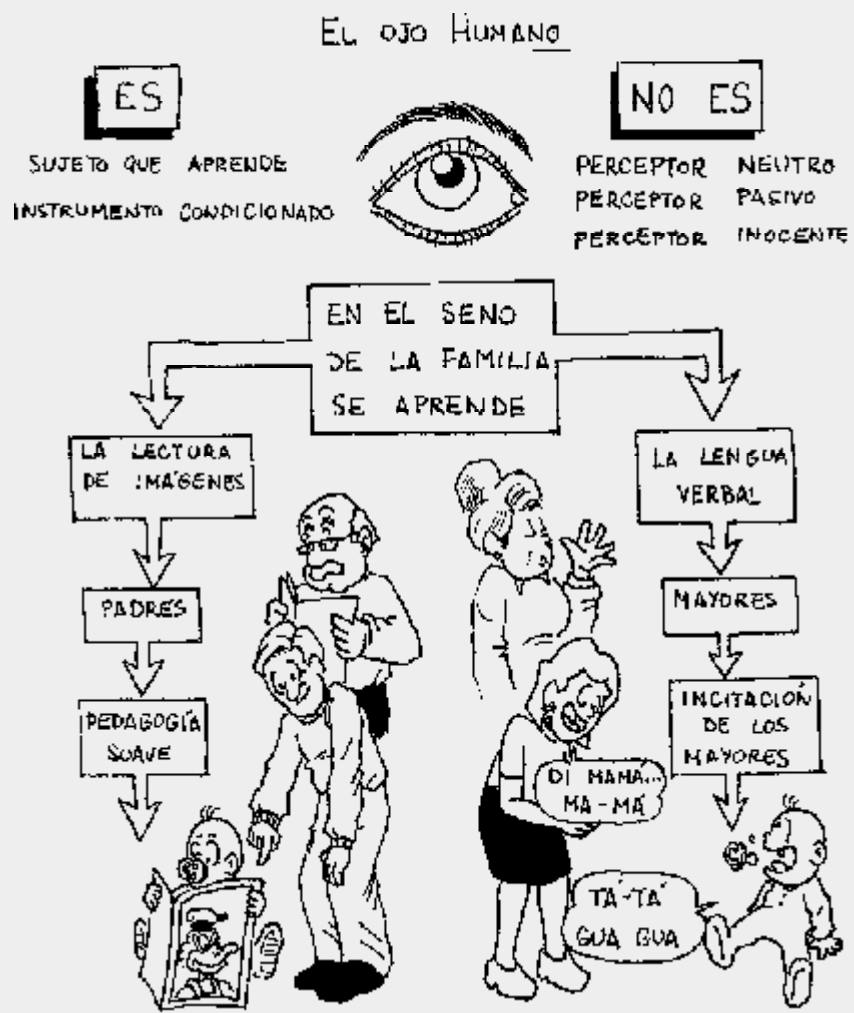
EL OJO HUMANO

ES

SUJETO QUE APRENDE

INSTRUMENTO CONDICIONADO

NO ES

PERCEPTOR NEUTRO
PERCEPTOR PASIVO
PERCEPTOR INOCENTE

EN EL SENO DE LA FAMILIA SE APRENDE

LA LECTURA DE IMÁGENES

PADRES

PEDAGOGÍA SUAVE

LA LENGUA VERBAL

MAYORES

INCITACIÓN DE LOS MAYORES

DI MAMÁ... MA-MÁ

TA-TA GUA GUA